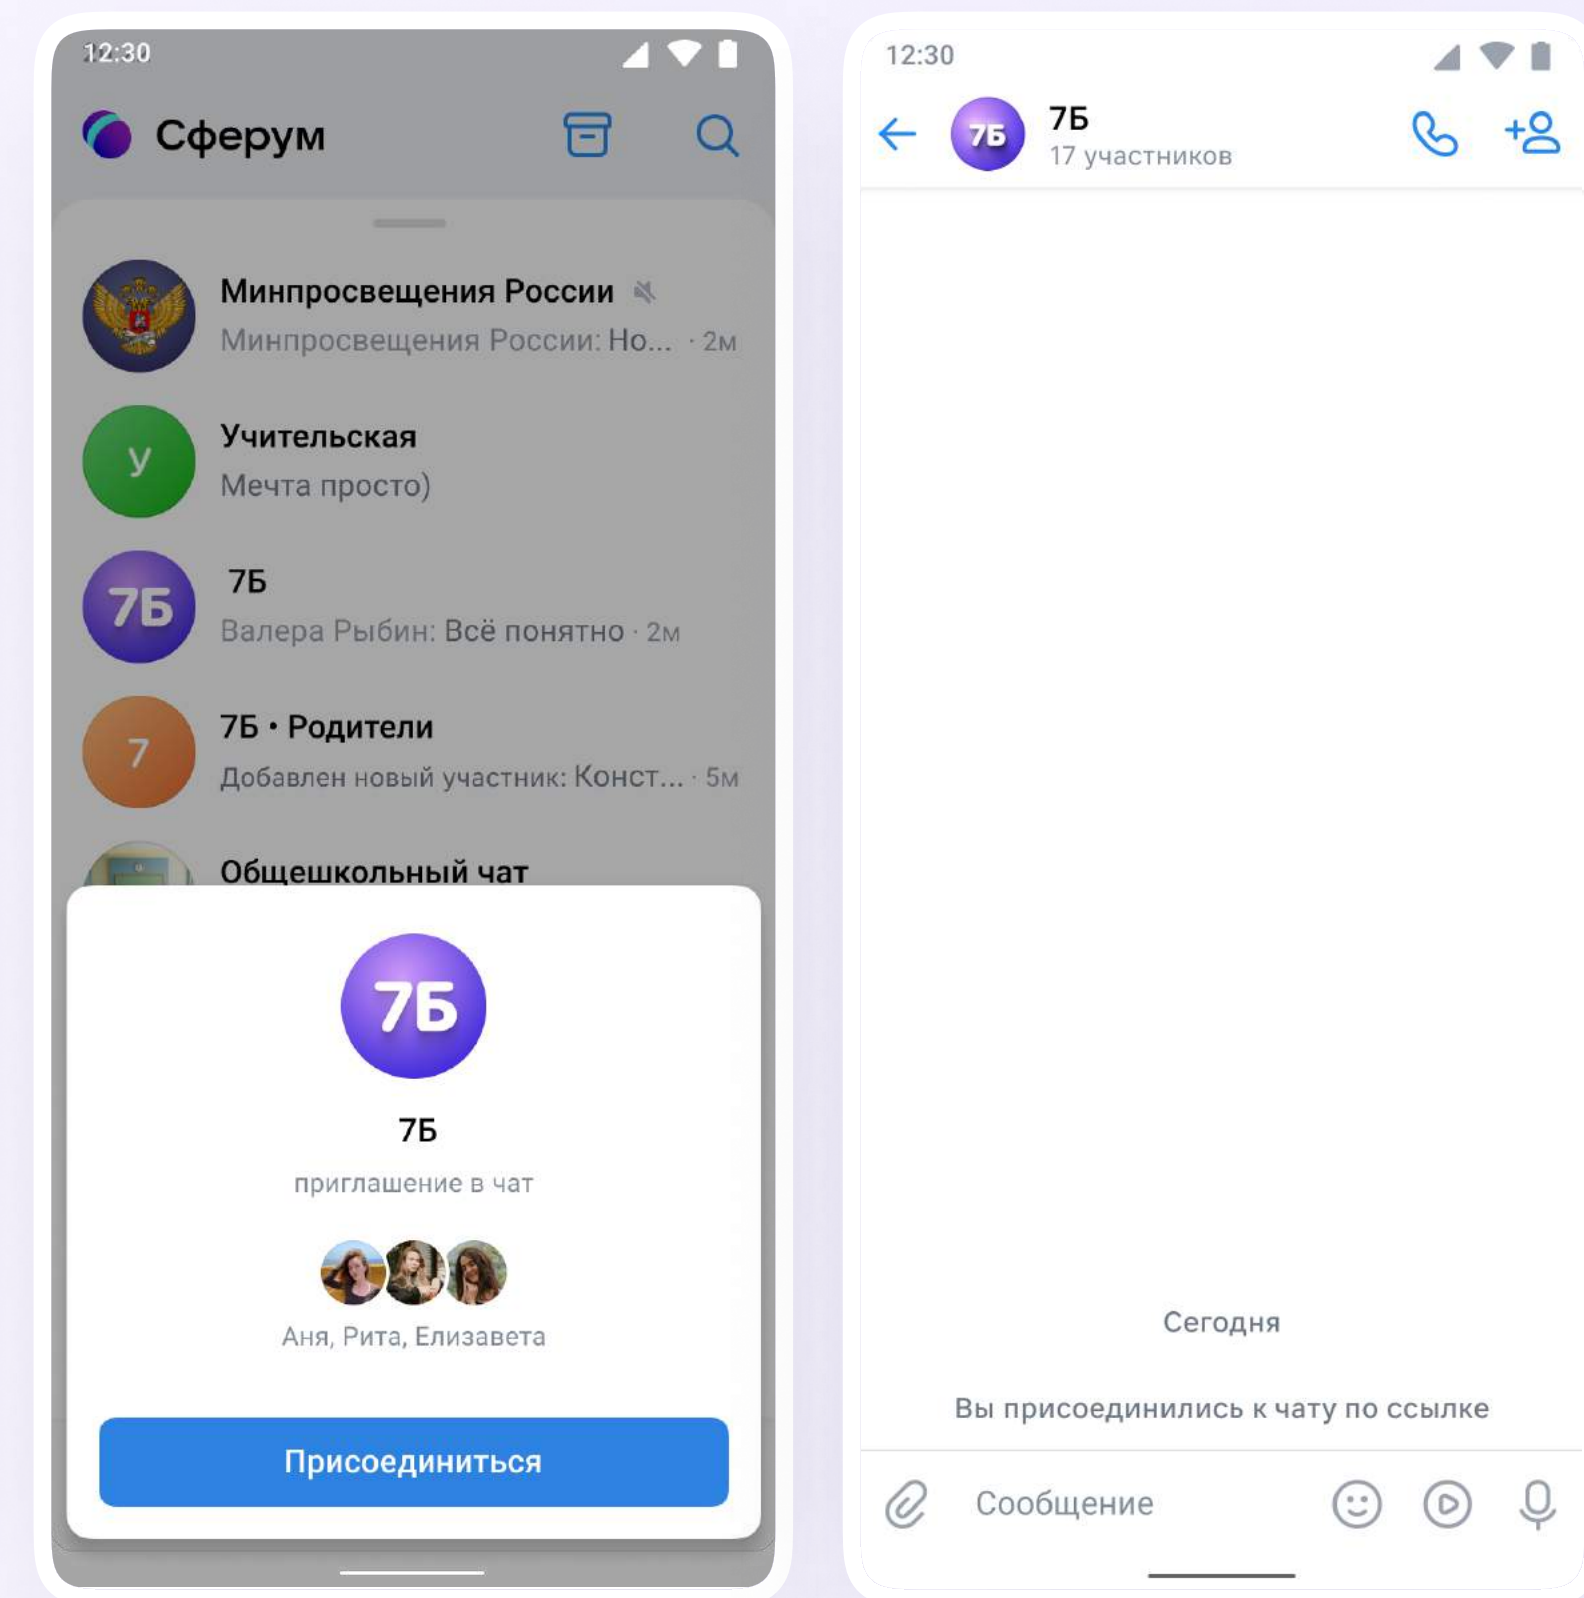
12:30

Сферум

Минпросвещения России
Минпросвещения России: Но... · 2м

У
Учительская
Мечта просто)

7Б
7Б
Валера Рыбин: Всё понятно · 2м

7
7Б • Родители
Добавлен новый участник: Конст... · 5м

Общешкольный чат

7Б
7Б
приглашение в чат
Аня, Рита, Елизавета
Присоединиться

12:30
7Б
7Б
17 участников

Сегодня
Вы присоединились к чату по ссылке

Сообщение